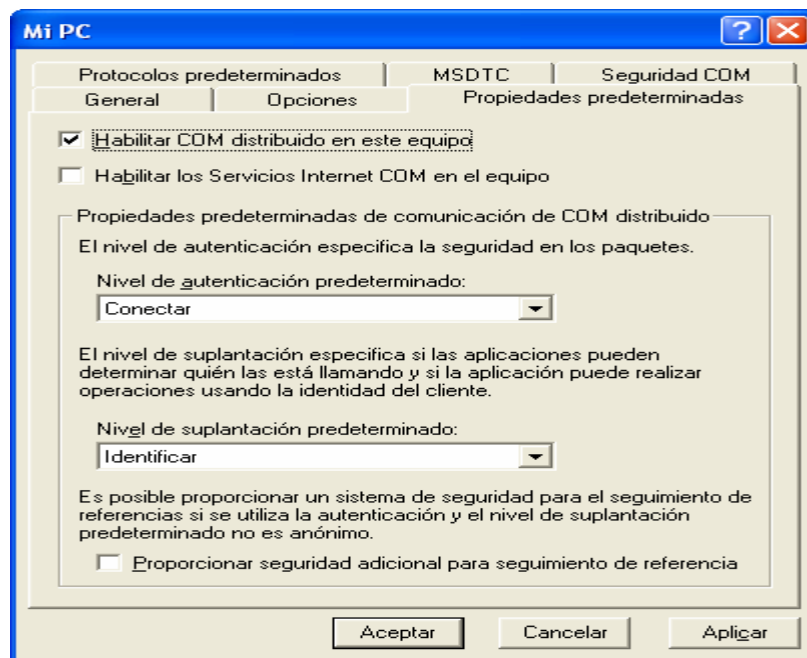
Mi PC

Protocolos predeterminados | MSDTC | Seguridad COM
General | Opciones | Propiedades predeterminadas

☑ Habilitar COM distribuido en este equipo

☐ Habilitar los Servicios Internet COM en el equipo

Propiedades predeterminadas de comunicación de COM distribuido

El nivel de autenticación especifica la seguridad en los paquetes.

Nivel de autenticación predeterminado:

Conectar

El nivel de suplantación especifica si las aplicaciones pueden determinar quién las está llamando y si la aplicación puede realizar operaciones usando la identidad del cliente.

Nivel de suplantación predeterminado:

Identificar

Es posible proporcionar un sistema de seguridad para el seguimiento de referencias si se utiliza la autenticación y el nivel de suplantación predeterminado no es anónimo.

☐ Proporcionar seguridad adicional para seguimiento de referencia

Aceptar | Cancelar | Aplicar